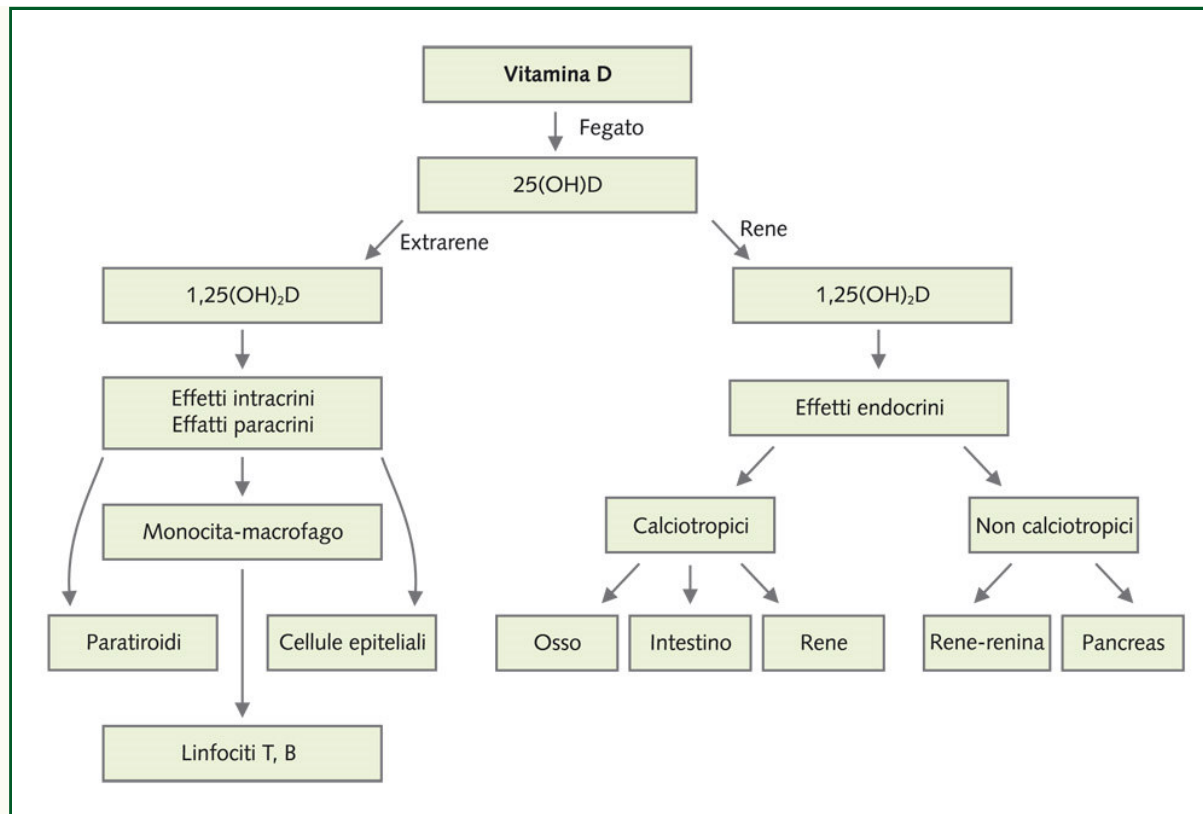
Vitamina D

Fegato

25(OH)D

Extrarene

Rene

$1,25(OH)_2D$

$1,25(OH)_2D$

Effetti intracrini
Effatti paracrini

Effetti endocrini

Monocita-macrofago

Calciotropici

Non calciotropici

Paratiroidi

Cellule epiteliali

Osso

Intestino

Rene

Rene-renina

Pancreas

Linfociti T, B